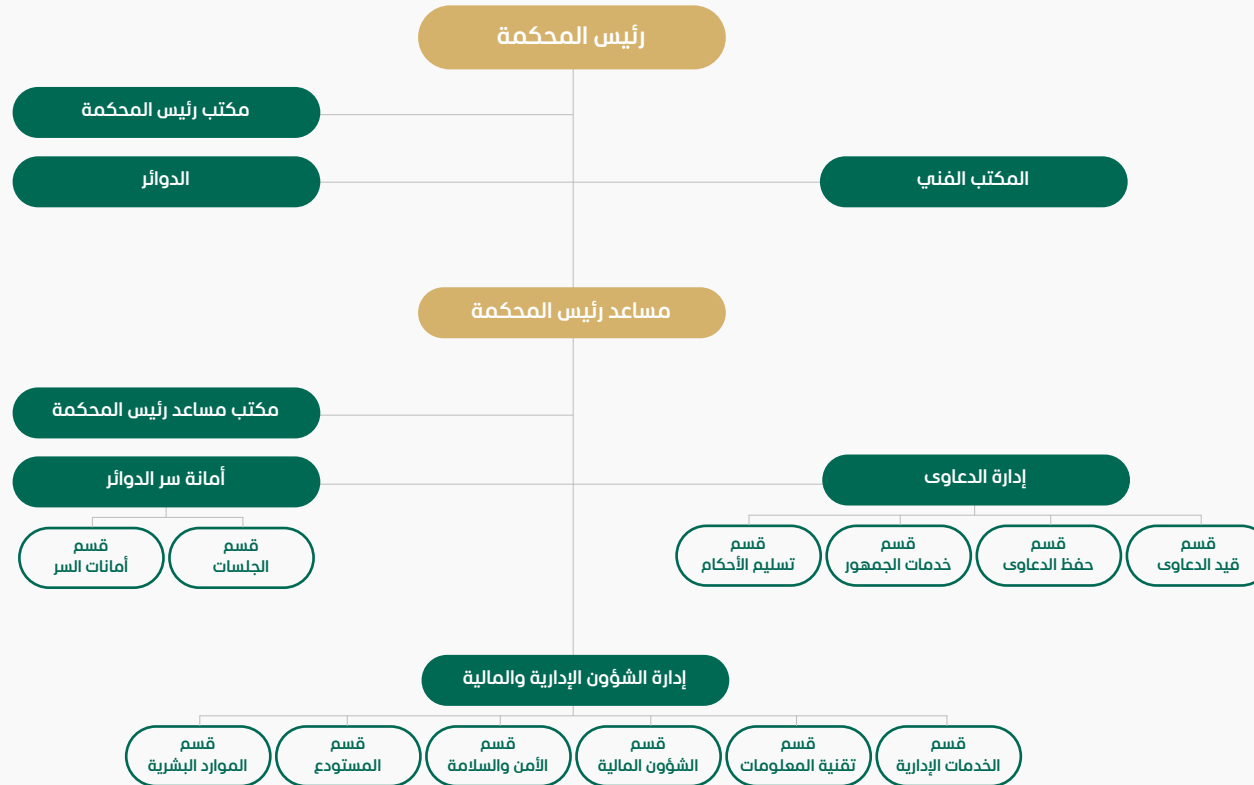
رئيس المحكمة

مكتب رئيس المحكمة

الدوائر

المكتب الفني

مساعد رئيس المحكمة

مكتب مساعد رئيس المحكمة

أمانة سر الدوائر

قسم الجلسات

قسم أمانات السر

إدارة الدعاوى

قسم قيد الدعاوى

قسم حفظ الدعاوى

قسم خدمات الجمهور

قسم تسليم الأحكام

إدارة الشؤون الإدارية والمالية

قسم الخدمات الإدارية

قسم تقنية المعلومات

قسم الشؤون المالية

قسم الأمن والسلامة

قسم المستودع

قسم الموارد البشرية